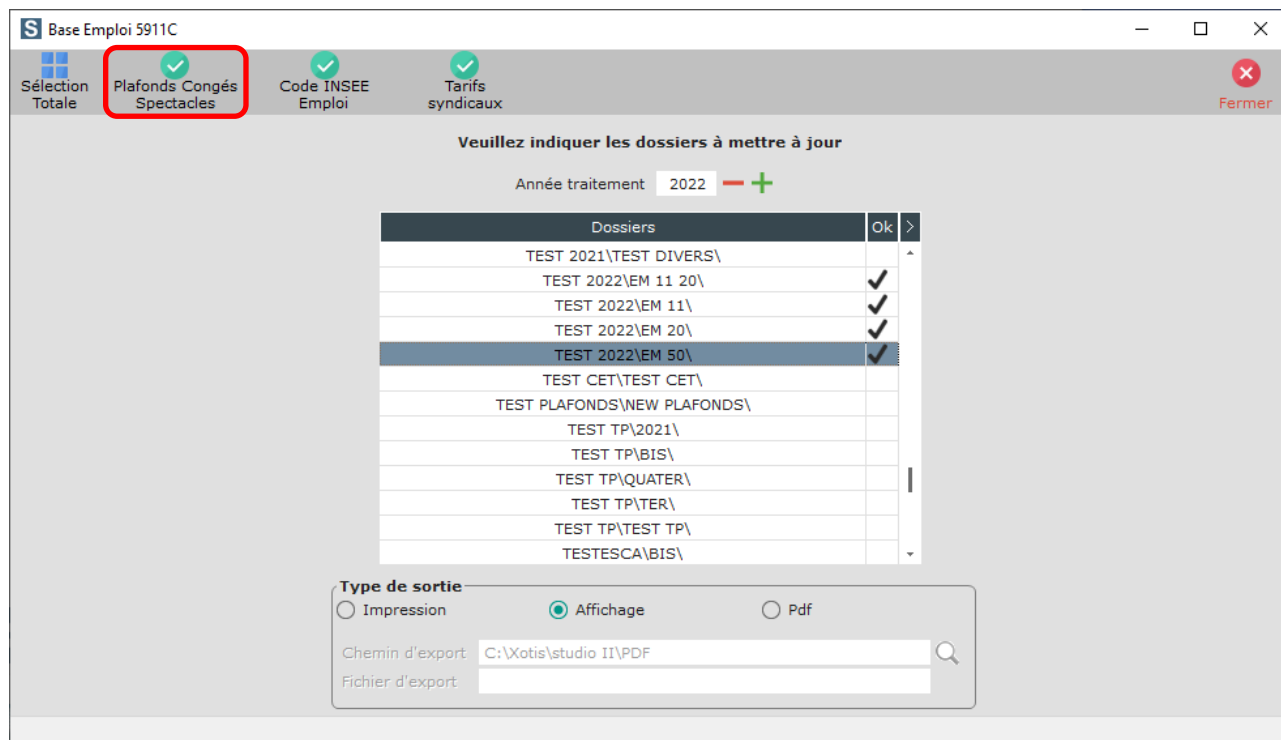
S Base Emploi 5911C

Sélection Totale
Plafonds Congés Spectacles
Code INSEE Emploi
Tarifs syndicaux
Fermer

Veuillez indiquer les dossiers à mettre à jour

Année traitement 2022

| Dossiers | Ok |
|---|---|
| TEST 2021\TEST DIVERS\ | |
| TEST 2022\EM 11 20\ | ✓ |
| TEST 2022\EM 11\ | ✓ |
| TEST 2022\EM 20\ | ✓ |
| TEST 2022\EM 50\ | ✓ |
| TEST CET\TEST CET\ | |
| TEST PLAFONDS\NEW PLAFONDS\ | |
| TEST TP\2021\ | |
| TEST TP\BIS\ | |
| TEST TP\QUATER\ | |
| TEST TP\TER\ | |
| TEST TP\TEST TP\ | |
| TESTESCA\BIS\ | |

Type de sortie
Impression
Affichage
Pdf
Chemin d'export C:\Xotis\studio II\PDF
Fichier d'export